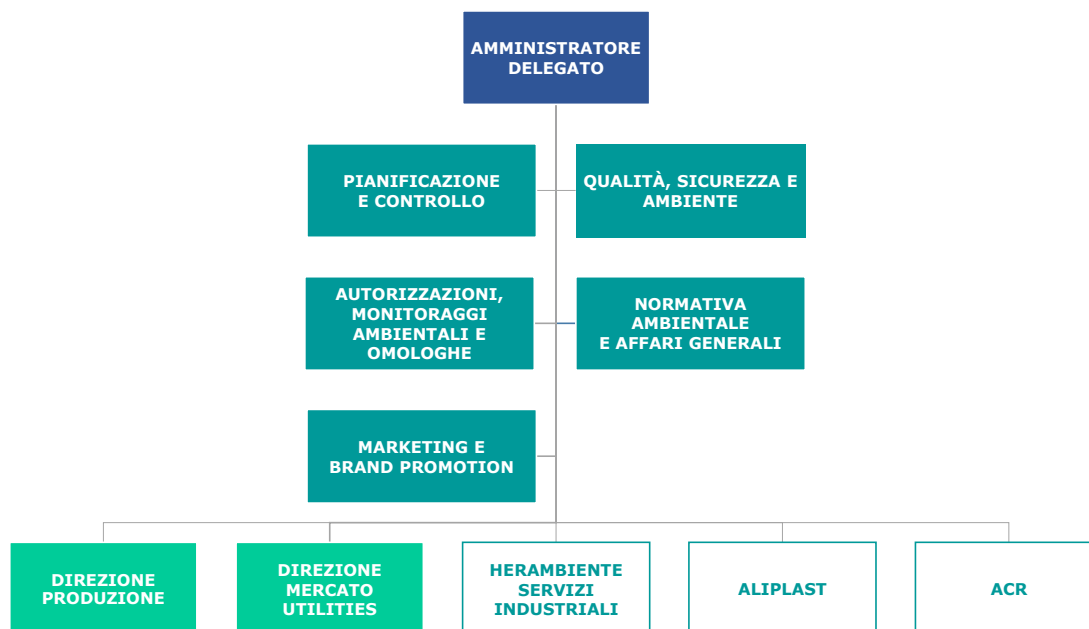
AMMINISTRATORE DELEGATO

PIANIFICAZIONE E CONTROLLO

QUALITÀ, SICUREZZA E AMBIENTE

AUTORIZZAZIONI, MONITORAGGI AMBIENTALI E OMOLOGHE

NORMATIVA AMBIENTALE E AFFARI GENERALI

MARKETING E BRAND PROMOTION

DIREZIONE PRODUZIONE

DIREZIONE MERCATO UTILITIES

HERAMBIENTE SERVIZI INDUSTRIALI

ALIPLAST

ACR